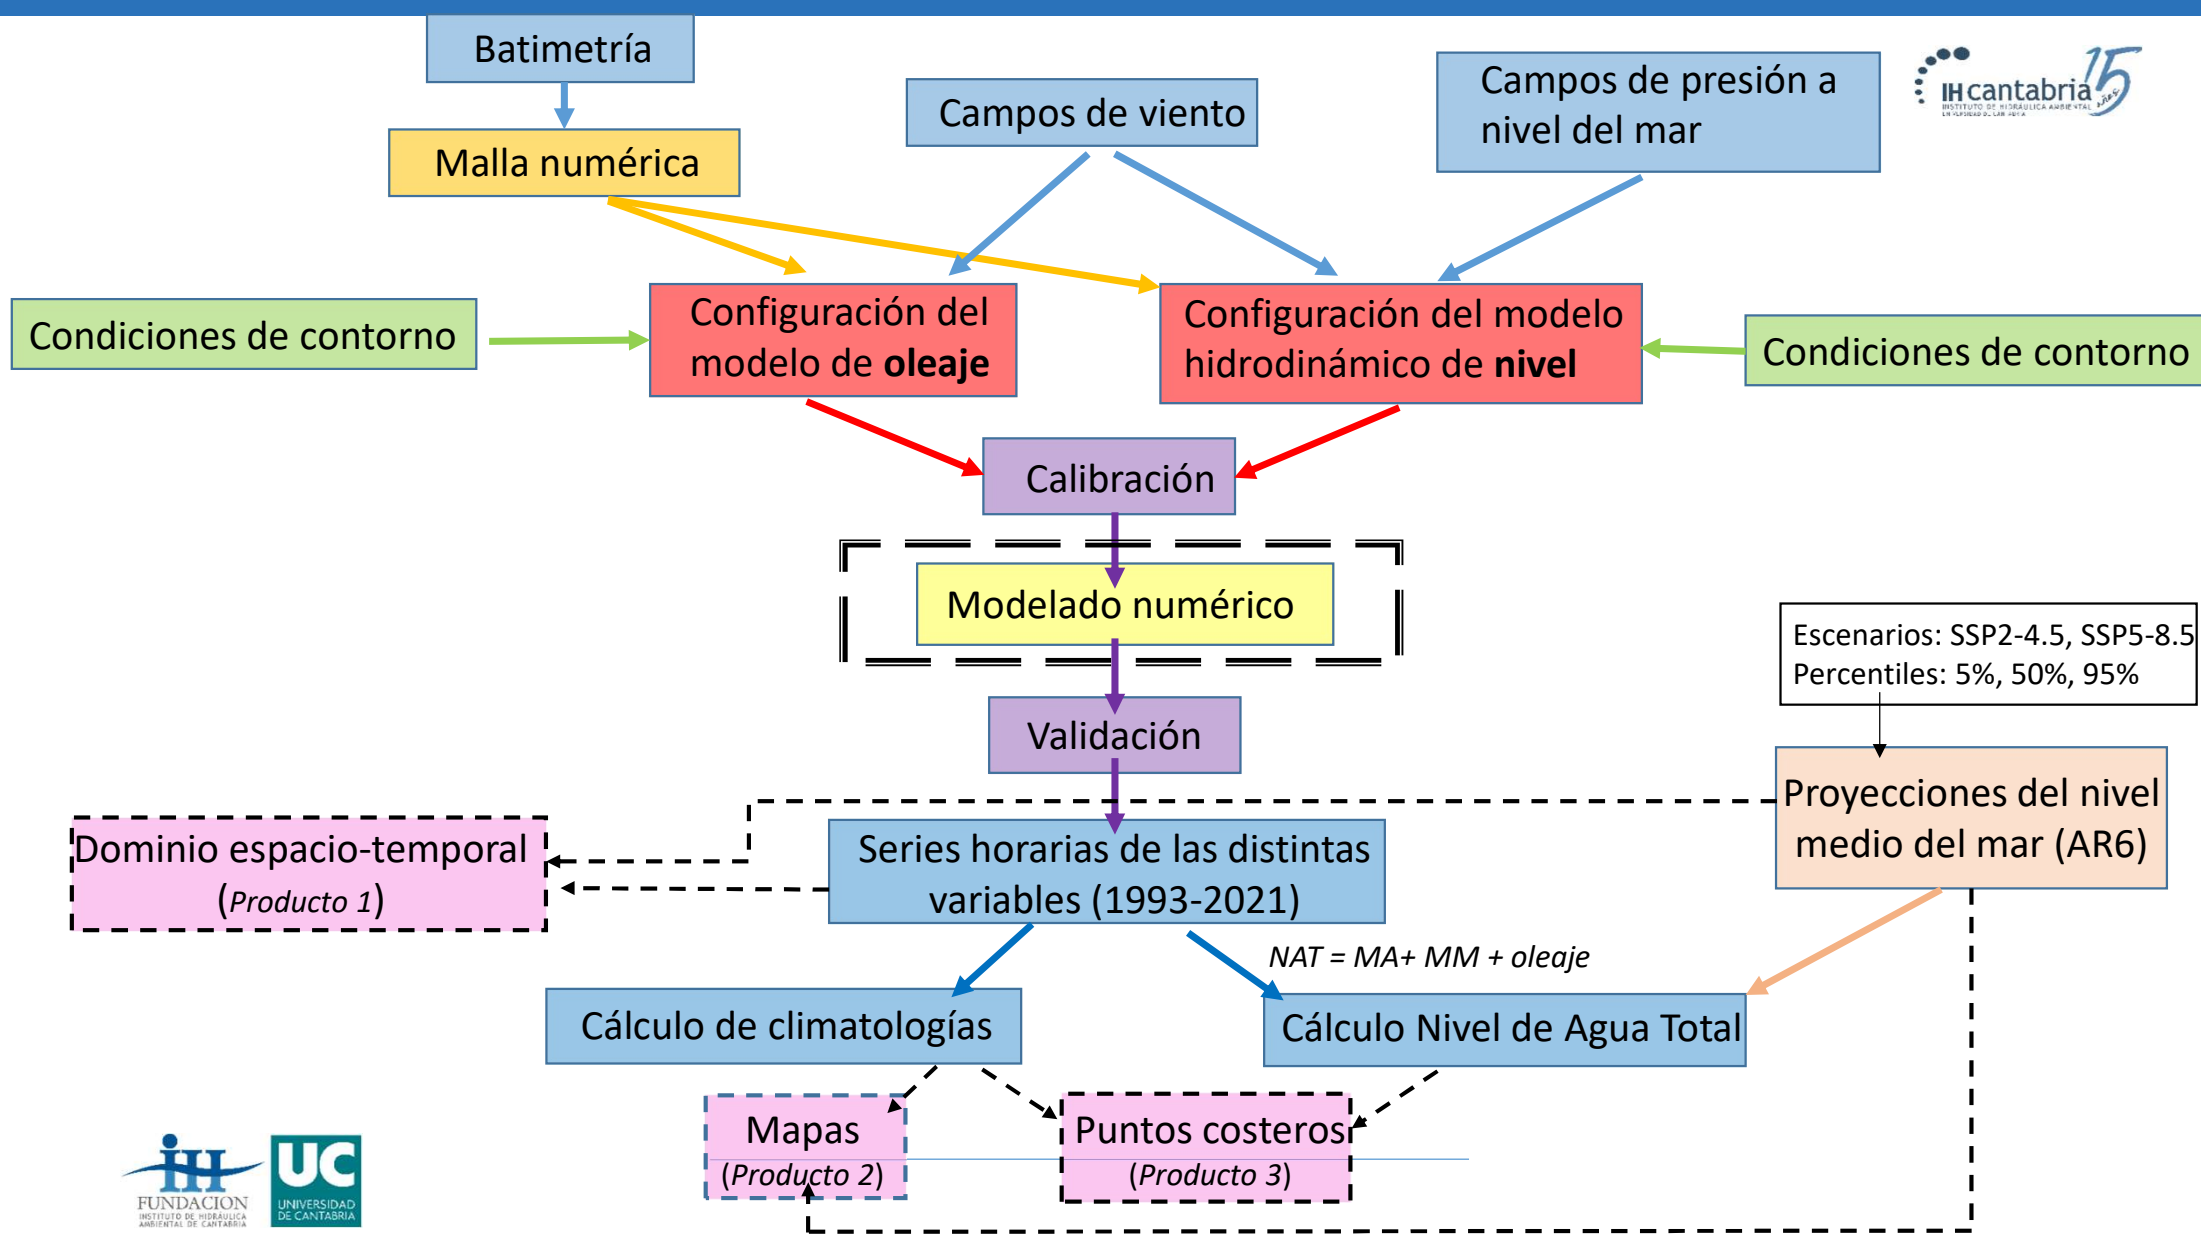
Batimetría

Malla numérica

Campos de viento

Campos de presión a nivel del mar

IHcantabria 15 años
INSTITUTO DE HIDRÁULICA AMBIENTAL
UNIVERSIDAD DE CANTABRIA

Condiciones de contorno

Configuración del modelo de **oleaje**

Configuración del modelo hidrodinámico de **nivel**

Condiciones de contorno

Calibración

Modelado numérico

Escenarios: SSP2-4.5, SSP5-8.5
Percentiles: 5%, 50%, 95%

Validación

Proyecciones del nivel medio del mar (AR6)

Dominio espacio-temporal (*Producto 1*)

Series horarias de las distintas variables (1993-2021)

*NAT = MA+ MM + oleaje*

Cálculo de climatologías

Cálculo Nivel de Agua Total

Mapas (*Producto 2*)

Puntos costeros (*Producto 3*)

IH FUNDACION INSTITUTO DE HIDRAULICA AMBIENTAL DE CANTABRIA

UC UNIVERSIDAD DE CANTABRIA